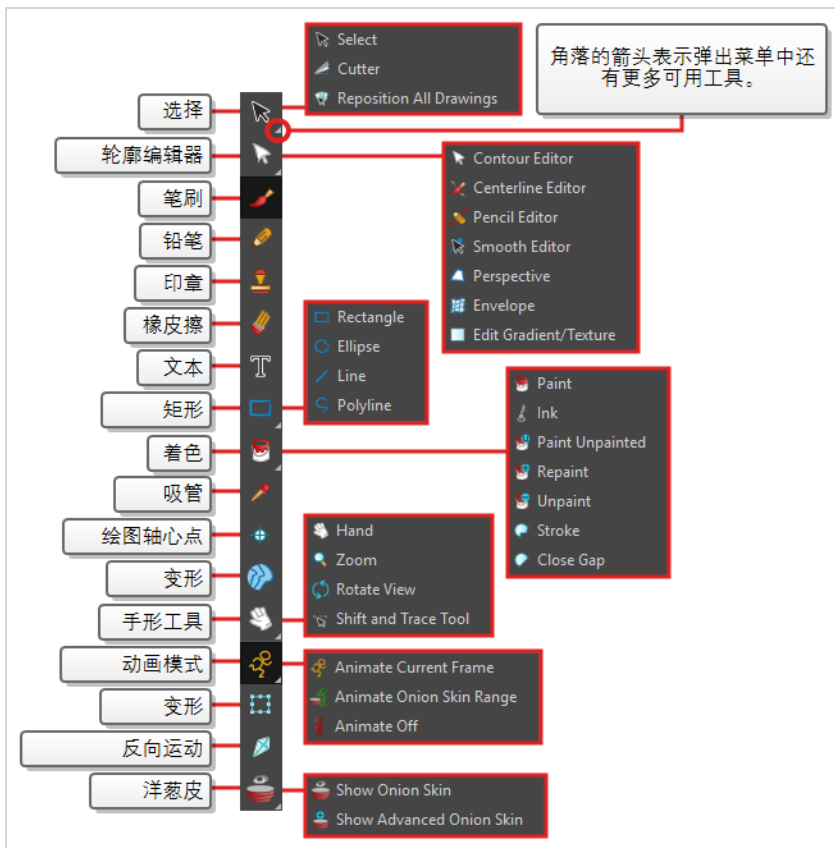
Select
Cutter
Reposition All Drawings

角落的箭头表示弹出菜单中还有更多可用工具。

选择
轮廓编辑器
Contour Editor
Centerline Editor
Pencil Editor
Smooth Editor
Perspective
Envelope
Edit Gradient/Texture
笔刷
铅笔
印章
橡皮擦
Rectangle
Ellipse
Line
Polyline
文本
矩形
Paint
Ink
Paint Unpainted
Repaint
Unpaint
Stroke
Close Gap
着色
吸管
绘图轴心点
Hand
Zoom
Rotate View
Shift and Trace Tool
变形
手形工具
动画模式
Animate Current Frame
Animate Onion Skin Range
Animate Off
变形
反向运动
洋葱皮
Show Onion Skin
Show Advanced Onion Skin